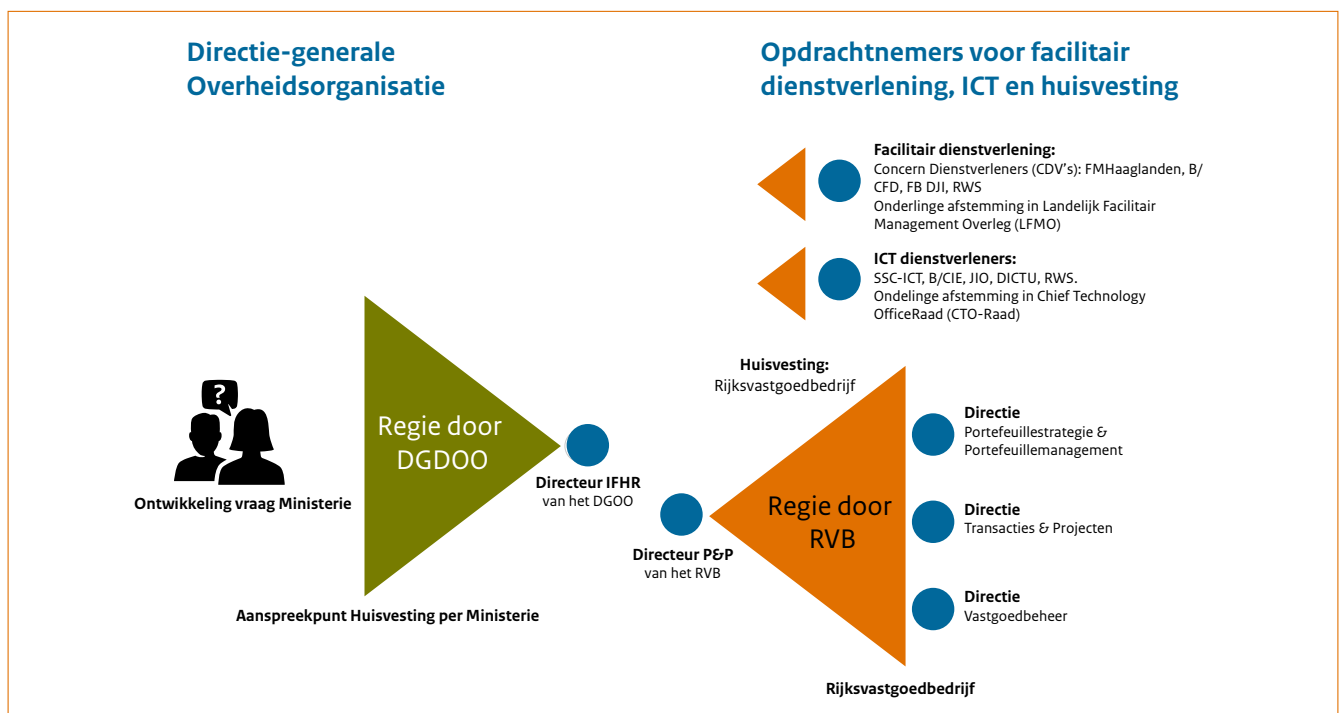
Directie-generale Overheidsorganisatie

Opdrachtnemers voor facilitair dienstverlening, ICT en huisvesting

**Facilitair dienstverlening:**
Concern Dienstverleners (CDV's): FMHaaglanden, B/CFD, FB DJI, RWS
Onderlinge afstemming in Landelijk Facilitair Management Overleg (LFMO)

**ICT dienstverleners:**
SSC-ICT, B/CIE, JIO, DICTU, RWS.
Ondelinge afstemming in Chief Technology OfficeRaad (CTO-Raad)

?

Ontwikkeling vraag Ministerie

Regie door DGDOO

Directeur IFHR
van het DGOO

Aanspreekpunt Huisvesting per Ministerie

Huisvesting:
Rijksvastgoedbedrijf

Directeur P&P
van het RVB

Regie door RVB

Directie
Portefeuillestrategie & Portefeuillemanagement

Directie
Transacties & Projecten

Directie
Vastgoedbeheer

Rijksvastgoedbedrijf